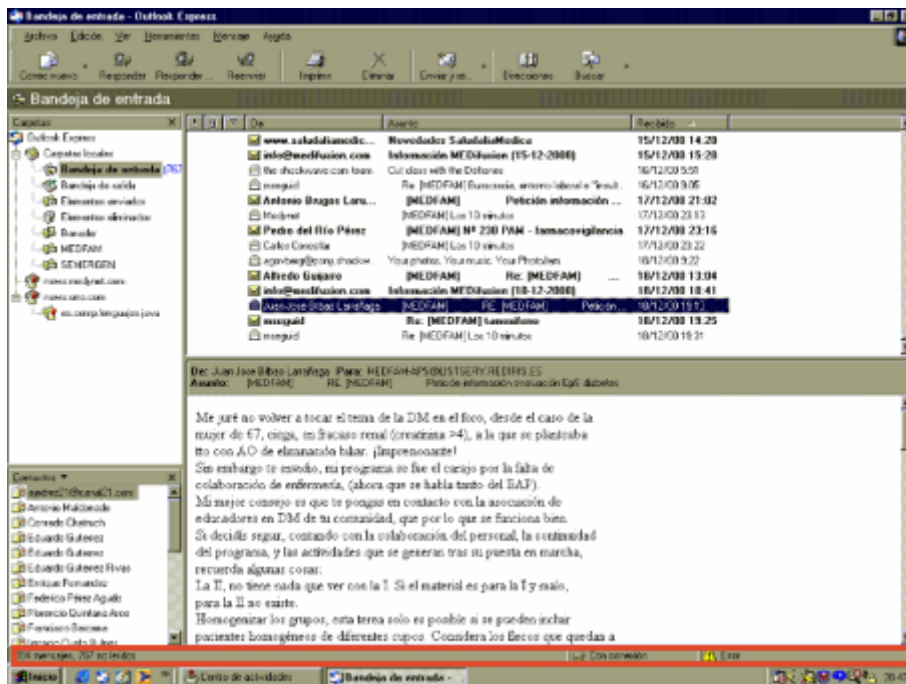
Bandeja de entrada - Outlook Express

Archivo Edición Ver Herramientas Mensaje Ayuda

Correo nuevo Responder Responder... Reenviar Imprimir Eliminar Enviar y rec... Direcciones Buscar

Bandeja de entrada

Carpetas
Outlook Express
Carpetas locales
Bandeja de entrada (267)
Bandeja de salida
Elementos enviados
Elementos eliminados
Borrador
MEDFAM
SEMERGEN
news.medynet.com
news.sinix.com
es.comp.lenguajes.java

| De | Asunto | Recibido |
|---|---|---|
| www.saludaliamedic... | Novedades SaludaliaMedica | 15/12/00 14:20 |
| info@medifusion.com | Información MEDifusion (15-12-2000) | 15/12/00 15:20 |
| the shockwave.com team | Cut class with the Daltones | 16/12/00 5:51 |
| mesguid | Re: [MEDFAM] Burocracia, entorno laboral e "Insult... | 16/12/00 9:05 |
| Antonio Brugos Laru... | [MEDFAM] Petición información ... | 17/12/00 21:02 |
| Medynet | [MEDFAM] Los 10 minutos | 17/12/00 23:13 |
| Pedro del Río Pérez | [MEDFAM] Nº 230 PAM - farmacovigilancia | 17/12/00 23:16 |
| Carlos Coscolla | [MEDFAM] Los 10 minutos | 17/12/00 23:22 |
| agentwing@sony.shadow... | Your photos. Your music. Your Photoken | 18/12/00 9:22 |
| Alfredo Guijarro | [MEDFAM] Re: [MEDFAM] ... | 18/12/00 13:04 |
| info@medifusion.com | Información MEDifusion (18-12-2000) | 18/12/00 18:41 |
| Juan Jose Bilbao Larrañaga | [MEDFAM] RE: [MEDFAM] Peticion... | 18/12/00 19:13 |
| mesguid | Re: [MEDFAM] tamoxifeno | 18/12/00 19:25 |
| mesguid | Re: [MEDFAM] Los 10 minutos | 18/12/00 19:31 |

De: Juan Jose Bilbao Larrañaga Para: MEDFAM-APS@LISTSERV.REDIRIS.ES
Asunto: [MEDFAM] RE: [MEDFAM] Petición información evaluación EpS diabetes

Me juré no volver a tocar el tema de la DM en el foro, desde el caso de la mujer de 67, cirugía, en fracaso renal (creatinina >4), a la que se planteaba tto con AO de eliminación biliar. ¡Impresionante!
Sin embargo te estudio, mi programa se fue el carajo por la falta de colaboración de enfermería, (ahora que se habla tanto del EAP).
Mi mejor consejo es que te pongas en contacto con la asociación de educadores en DM de tu comunidad, que por lo que se funciona bien.
Si decidís seguir, contando con la colaboración del personal, la continuidad del programa, y las actividades que se generan tras su puesta en marcha, recuerda algunas cosas:
La II, no tiene nada que ver con la I. Si el material es para la I y malo, para la II no existe.
Homogenizar los grupos, esta tarea solo es posible si se pueden incluir pacientes homogéneos de diferentes cupos. Considera los flecos que quedan a

Contactos
aandrez21@canal21.com
Antonio Maldonado
Conrado Chatruch
Eduardo Gutierez
Eduardo Gutierez
Eduardo Gutierez Rivas
Enrique Fernandez
Federico Pérez Agudo
Florencio Quintana Arce
Francisco Beciana
Ignacio Cueto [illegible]

314 mensajes, 267 no leídos
Con conexión
Error

Inicio
Centro de actividades
Bandeja de entrada -
20:4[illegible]